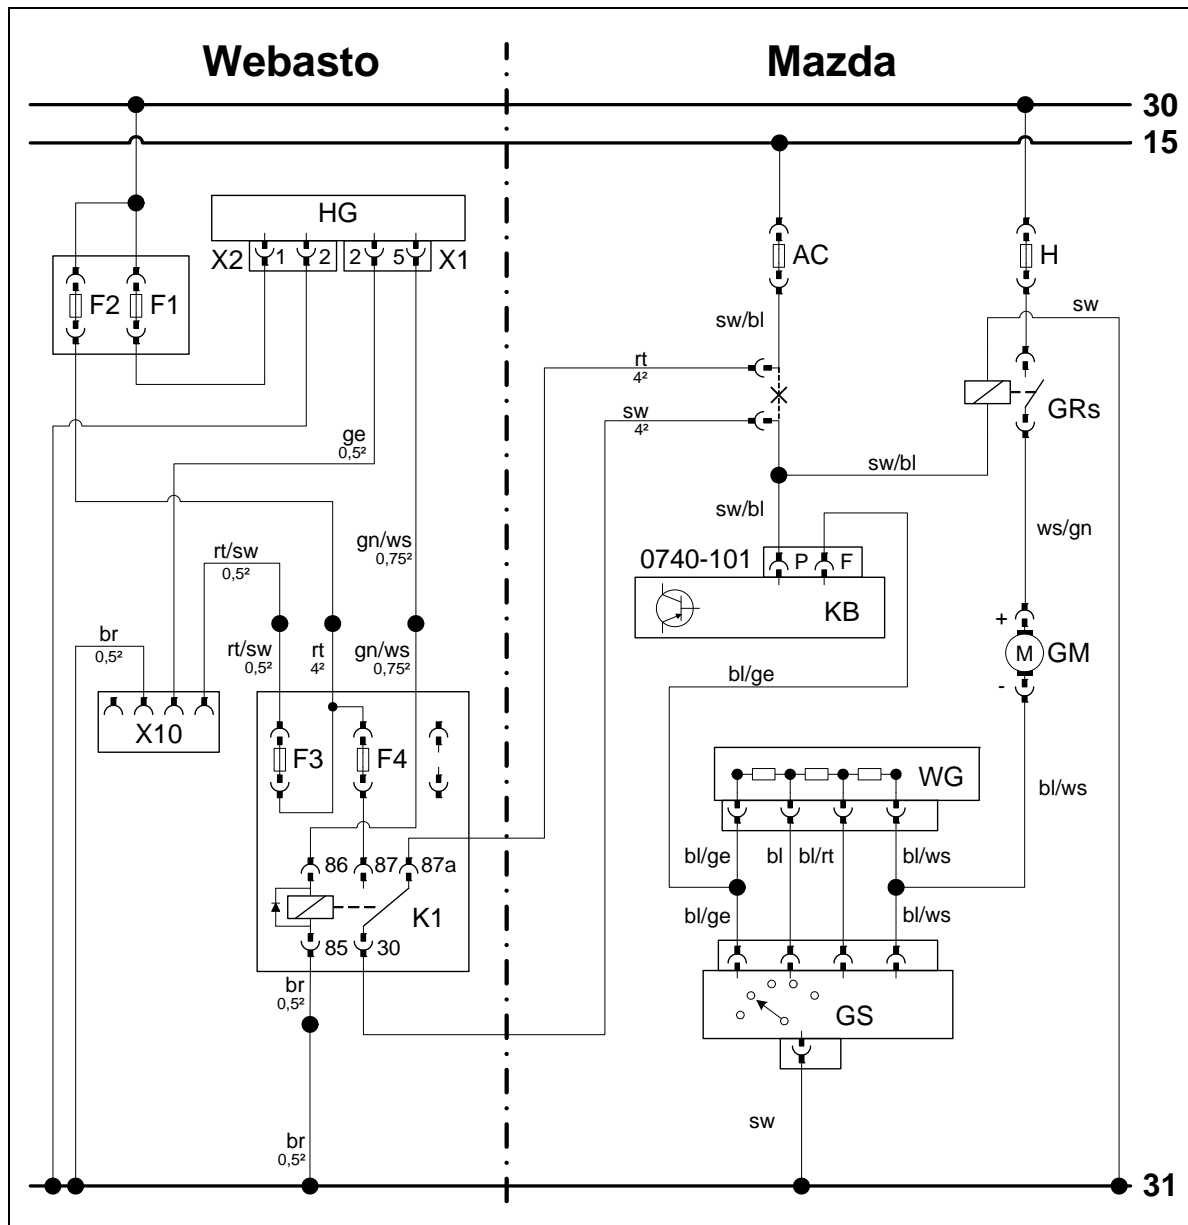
Webasto

Mazda

30

15

HG

X2 1 2 2 5 X1

F2 F1

AC

H

sw/bl

sw

rt
4²

sw
4²

GRs

ge
0,5²

sw/bl

sw/bl

ws/gn

gn/ws
0,75²

rt/sw
0,5²

0740-101 P F

KB

rt/sw
0,5²

rt
4²

gn/ws
0,75²

+

M GM

br
0,5²

bl/ge

-

X10

F3

F4

WG

bl/ws

86 87 87a

bl/ge bl bl/rt bl/ws

K1

bl/ge

bl/ws

85 30

br
0,5²

GS

sw

br
0,5²

31